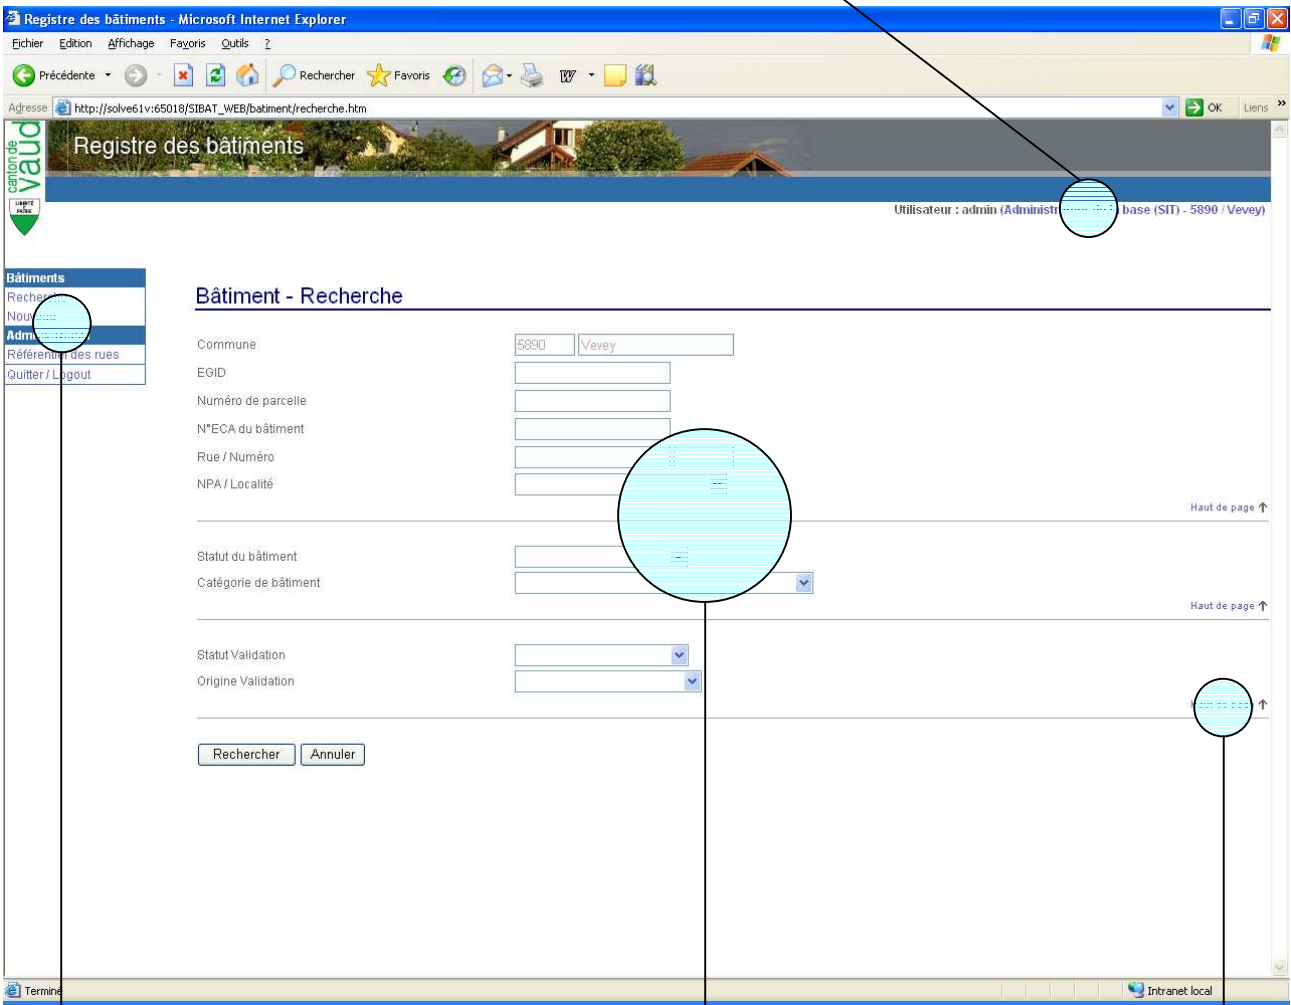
Registre des bâtiments - Microsoft Internet Explorer

Fichier Edition Affichage Favoris Outils ?

Précédente Rechercher Favoris

Adresse http://solve61v:65018/SIBAT_WEB/batiment/recherche.htm OK Liens

canton de vaud

LIBERTÉ ET PATRIE

Registre des bâtiments

Utilisateur : admin (Administr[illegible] base (SIT) - 5890 / Vevey)

Bâtiments
Recher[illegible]
Nouv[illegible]
Adm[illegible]
Référent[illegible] des rues
Quitter / L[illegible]gout

Bâtiment - Recherche

Commune 5890 Vevey
EGID
Numéro de parcelle
N°ECA du bâtiment
Rue / Numéro
NPA / Localité

Haut de page

Statut du bâtiment
Catégorie de bâtiment

Haut de page

Statut Validation
Origine Validation

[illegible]

Rechercher Annuler

Terminé

Intranet local